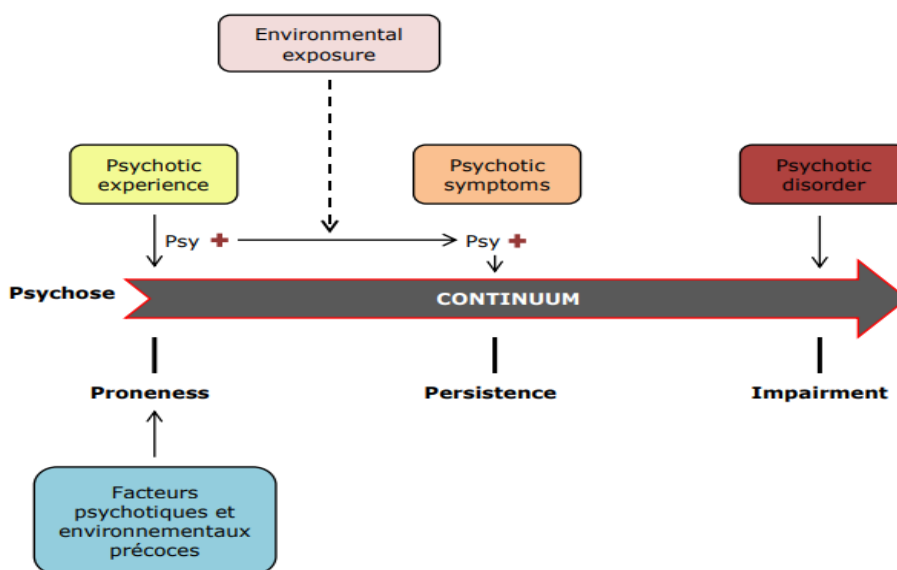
Environmental exposure

Psychotic experience

Psychotic symptoms

Psychotic disorder

Psy +

Psy +

Psychose

CONTINUUM

Proneness

Persistence

Impairment

Facteurs psychotiques et environnementaux précoces